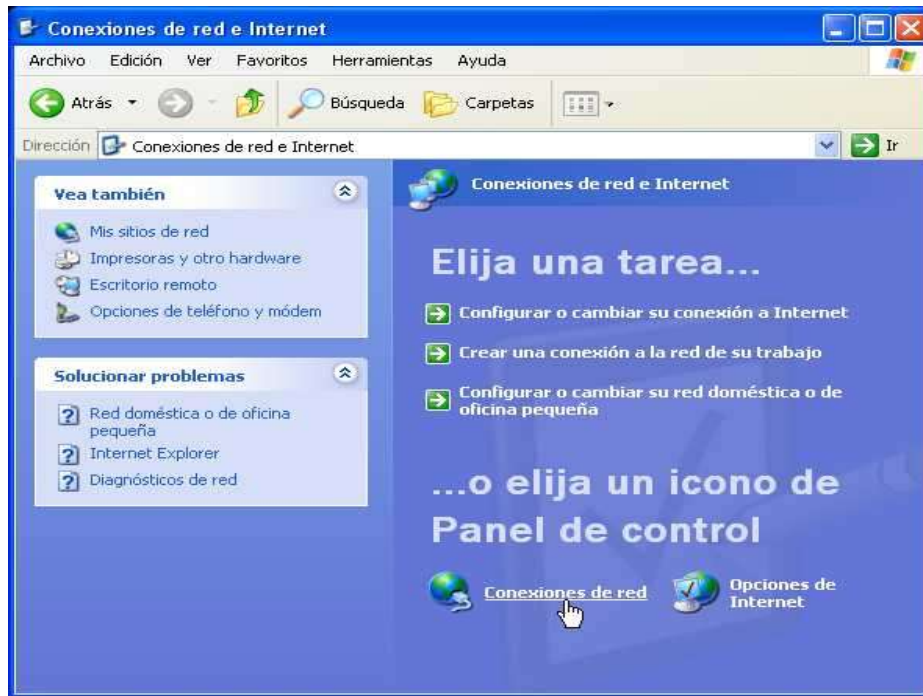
Conexiones de red e Internet

Archivo Edición Ver Favoritos Herramientas Ayuda

Atrás Búsqueda Carpetas

Dirección Conexiones de red e Internet Ir

Vea también

Mis sitios de red
Impresoras y otro hardware
Escritorio remoto
Opciones de teléfono y módem

Solucionar problemas

Red doméstica o de oficina pequeña
Internet Explorer
Diagnósticos de red

Conexiones de red e Internet

Elija una tarea...

Configurar o cambiar su conexión a Internet
Crear una conexión a la red de su trabajo
Configurar o cambiar su red doméstica o de oficina pequeña

...o elija un icono de Panel de control

Conexiones de red
Opciones de Internet